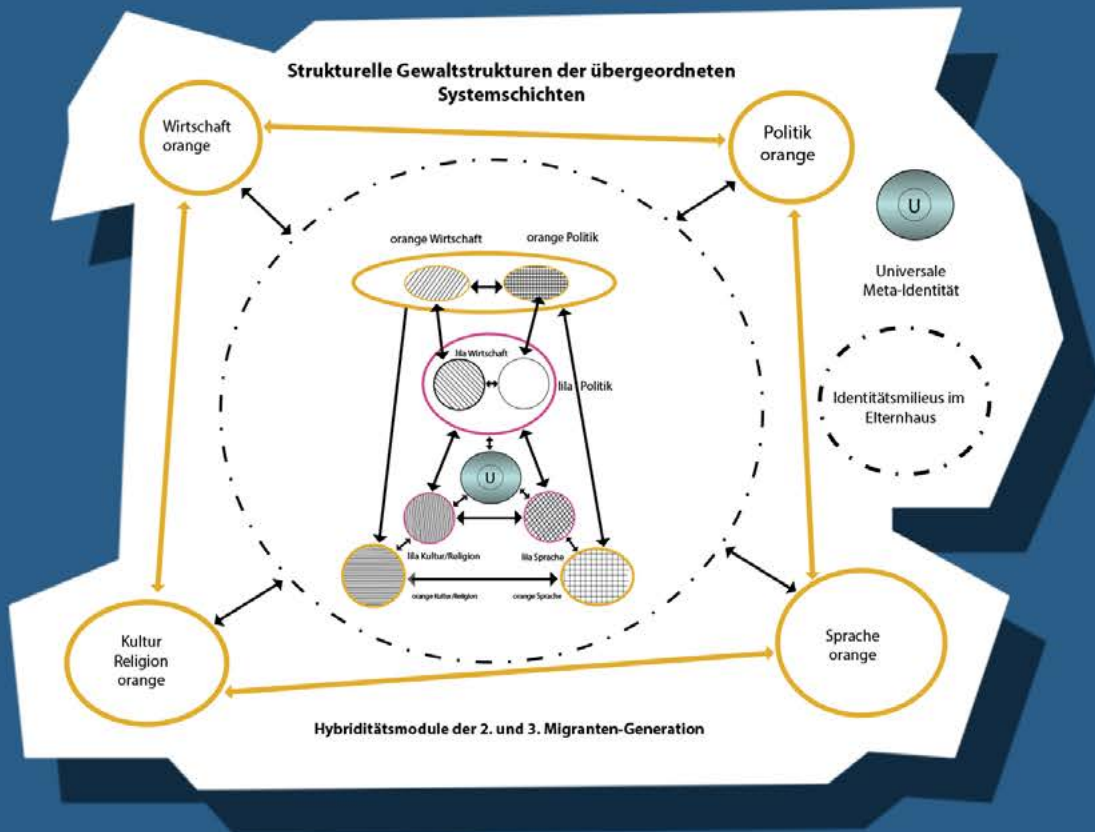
Strukturelle Gewaltstrukturen der übergeordneten Systemschichten

Wirtschaft orange

Politik orange

U

Universale Meta-Identität

orange Wirtschaft

orange Politik

lila Wirtschaft

lila Politik

Identitätsmilieus im Elternhaus

U

lila Kultur/Religion

lila Sprache

orange Kultur/Religion

orange Sprache

Kultur Religion orange

Sprache orange

Hybriditätsmodule der 2. und 3. Migranten-Generation